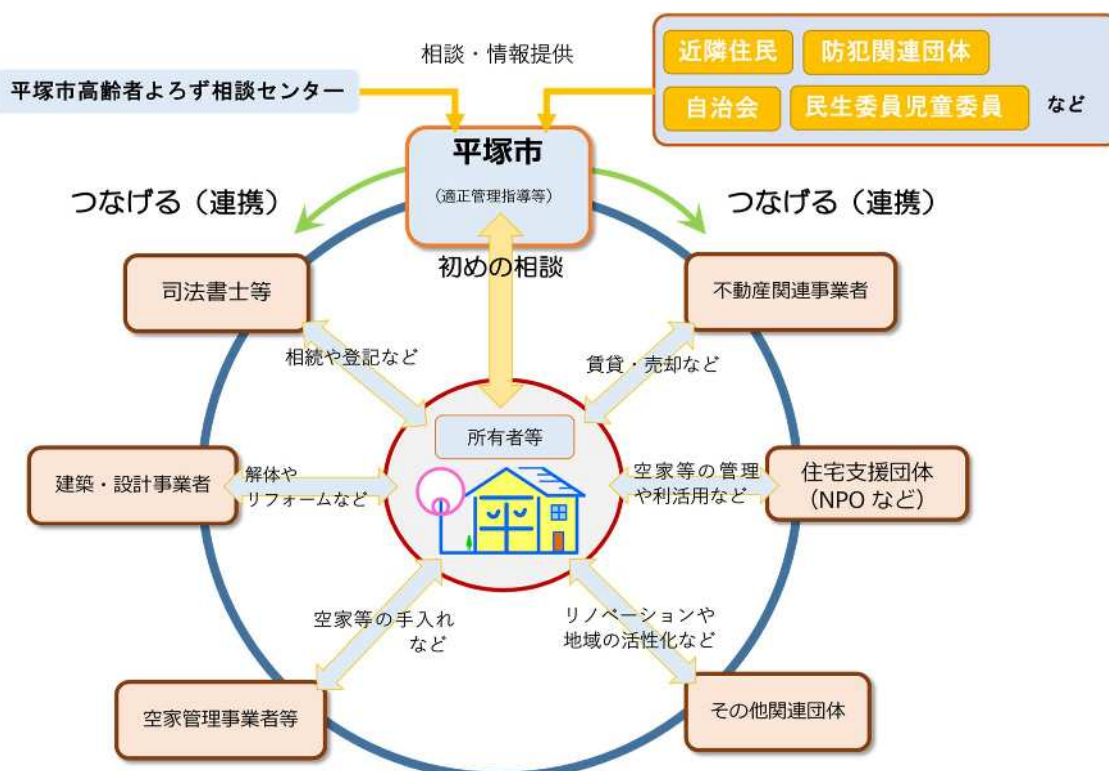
相談・情報提供

平塚市高齢者よろず相談センター

近隣住民
防犯関連団体
自治会
民生委員児童委員
など

平塚市
（適正管理指導等）

つなげる（連携）
つなげる（連携）

初めの相談

司法書士等
相続や登記など

不動産関連事業者
賃貸・売却など

所有者等

建築・設計事業者
解体やリフォームなど

住宅支援団体（NPO など）
空家等の管理や利活用など

空家等の手入れなど
空家管理事業者等

リノベーションや地域の活性化など
その他関連団体